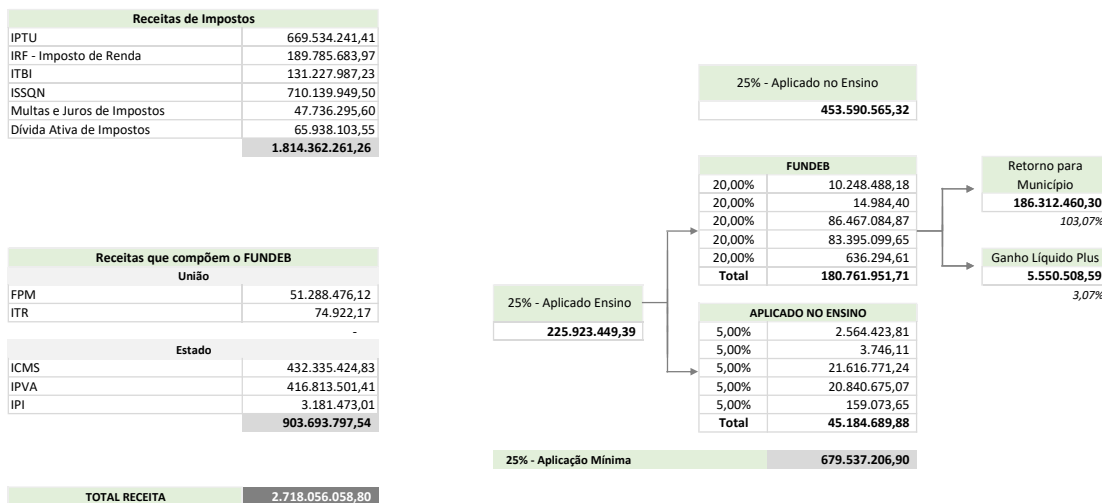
| Receitas de Impostos | |
|---|---|
| IPTU | 669.534.241,41 |
| IRF - Imposto de Renda | 189.785.683,97 |
| ITBI | 131.227.987,23 |
| ISSQN | 710.139.949,50 |
| Multas e Juros de Impostos | 47.736.295,60 |
| Dívida Ativa de Impostos | 65.938.103,55 |
| | 1.814.362.261,26 |

| Receitas que compõem o FUNDEB | |
|---|---|
| União | |
| FPM | 51.288.476,12 |
| ITR | 74.922,17 |
| | - |
| Estado | |
| ICMS | 432.335.424,83 |
| IPVA | 416.813.501,41 |
| IPI | 3.181.473,01 |
| | 903.693.797,54 |

| TOTAL RECEITA | 2.718.056.058,80 |
|---|---|

25% - Aplicado no Ensino
453.590.565,32

25% - Aplicado Ensino
225.923.449,39

| FUNDEB | |
|---|---|
| 20,00% | 10.248.488,18 |
| 20,00% | 14.984,40 |
| 20,00% | 86.467.084,87 |
| 20,00% | 83.395.099,65 |
| 20,00% | 636.294,61 |
| Total | 180.761.951,71 |

| APLICADO NO ENSINO | |
|---|---|
| 5,00% | 2.564.423,81 |
| 5,00% | 3.746,11 |
| 5,00% | 21.616.771,24 |
| 5,00% | 20.840.675,07 |
| 5,00% | 159.073,65 |
| Total | 45.184.689,88 |

Retorno para Município
186.312.460,30
103,07%

Ganho Líquido Plus
5.550.508,59
3,07%

| 25% - Aplicação Mínima | 679.537.206,90 |
|---|---|